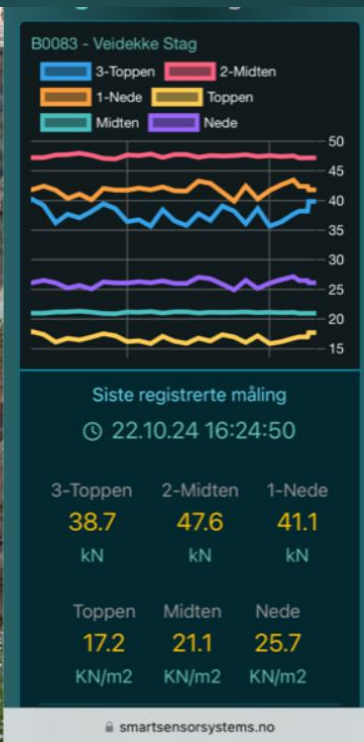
B0083 - Veidekke Stag

3-Toppen
2-Midten
1-Nede
Toppen
Midten
Nede

50
45
40
35
30
25
20
15

Siste registrerte måling

22.10.24 16:24:50

3-Toppen
38.7
kN

2-Midten
47.6
kN

1-Nede
41.1
kN

Toppen
17.2
KN/m2

Midten
21.1
KN/m2

Nede
25.7
KN/m2

smartsensorsystems.no